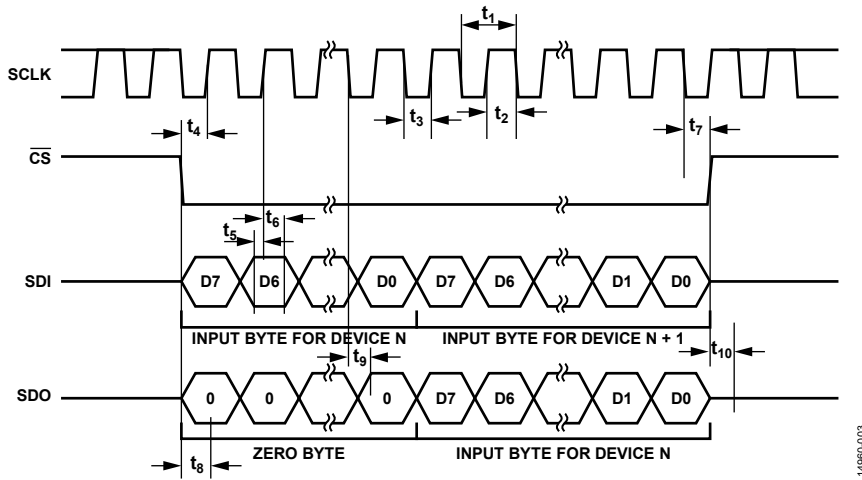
$t_1$

SCLK

$t_3$ $t_2$

$t_4$ $t_7$

$\overline{CS}$

$t_6$

$t_5$

SDI D7 D6 D0 D7 D6 D1 D0

INPUT BYTE FOR DEVICE N INPUT BYTE FOR DEVICE N + 1

$t_9$ $t_{10}$

SDO 0 0 0 D7 D6 D1 D0

$t_8$ ZERO BYTE INPUT BYTE FOR DEVICE N

14060-003